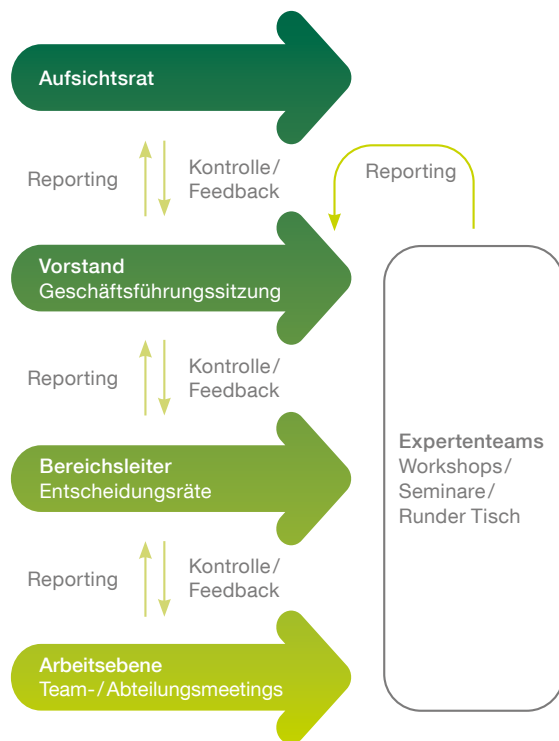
Aufsichtsrat

Reporting

Kontrolle/ Feedback

Reporting

Vorstand
Geschäftsführungssitzung

Reporting

Kontrolle/ Feedback

Bereichsleiter
Entscheidungsräte

Reporting

Kontrolle/ Feedback

Arbeitsebene
Team-/Abteilungsmeetings

Expertenteams
Workshops/
Seminare/
Runder Tisch